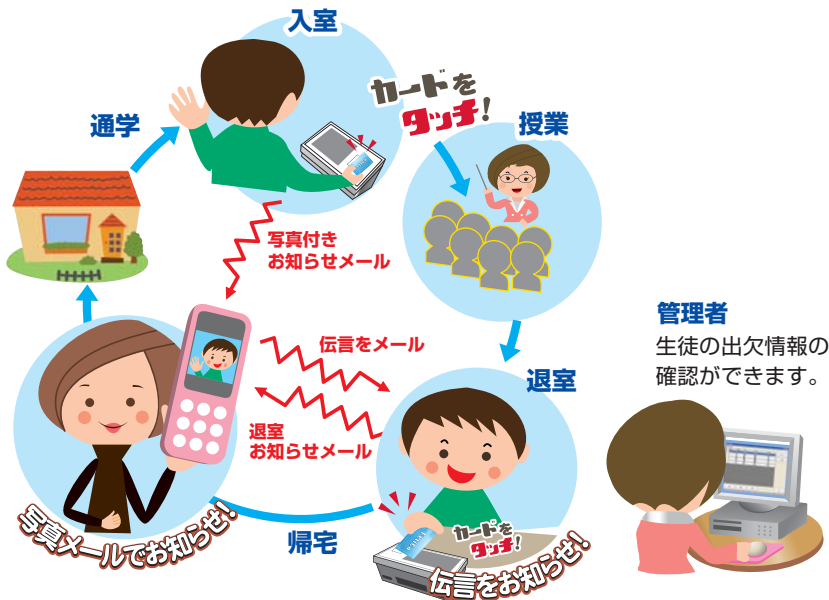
入室

カードをタッチ!

授業

通学

写真付きお知らせメール

伝言をメール

退室

退室お知らせメール

管理者
生徒の出欠情報の確認ができます。

カードをタッチ!

写真メールでお知らせ!

帰宅

伝言をお知らせ!